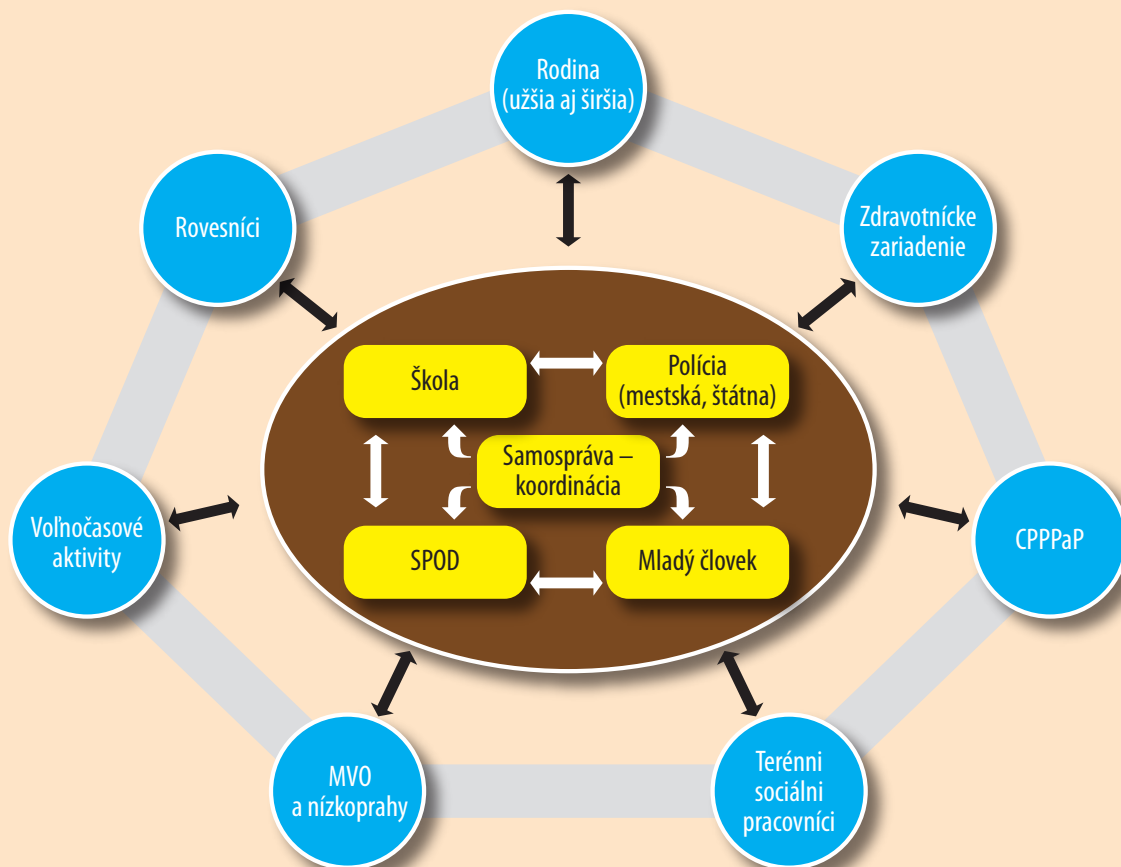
Rodina (užšia aj širšia)

Rovesníci

Zdravotnícke zariadenie

Škola

Polícia (mestská, štátna)

Samospráva – koordinácia

SPOD

Mladý človek

Voľnočasové aktivity

CPPPaP

MVO a nízkoprahy

Terénni sociálni pracovníci